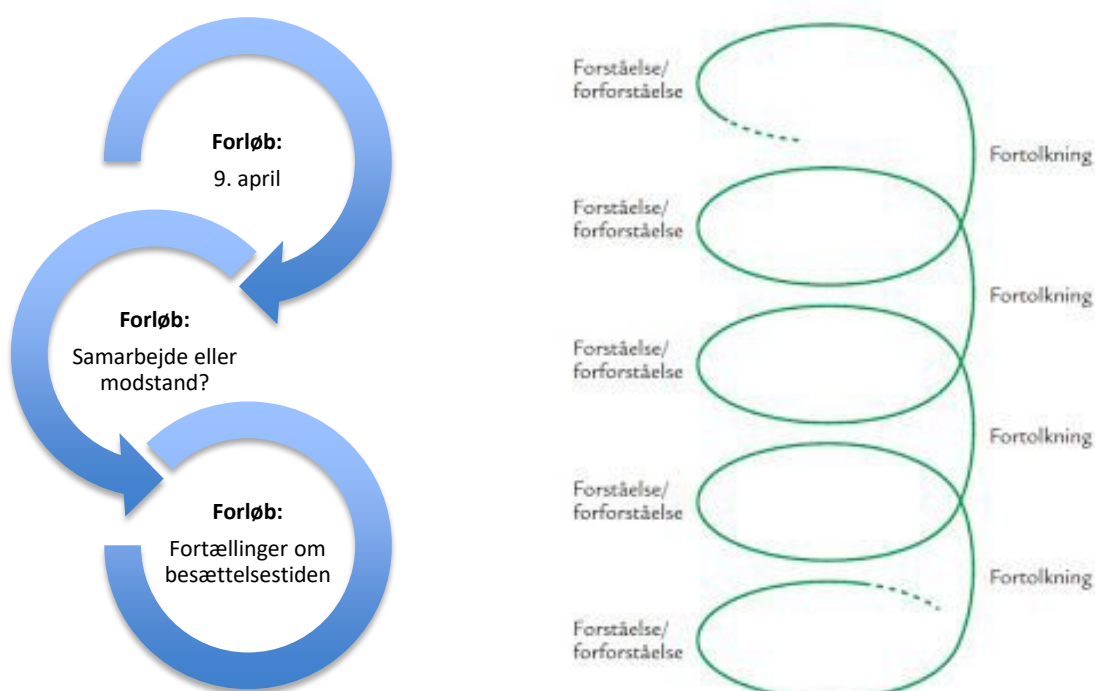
Forløb:
9. april

Forløb:
Samarbejde eller modstand?

Forløb:
Fortællinger om besættelsestiden

Forståelse/
forforståelse

Fortolkning

Forståelse/
forforståelse

Fortolkning

Forståelse/
forforståelse

Fortolkning

Forståelse/
forforståelse

Fortolkning

Forståelse/
forforståelse